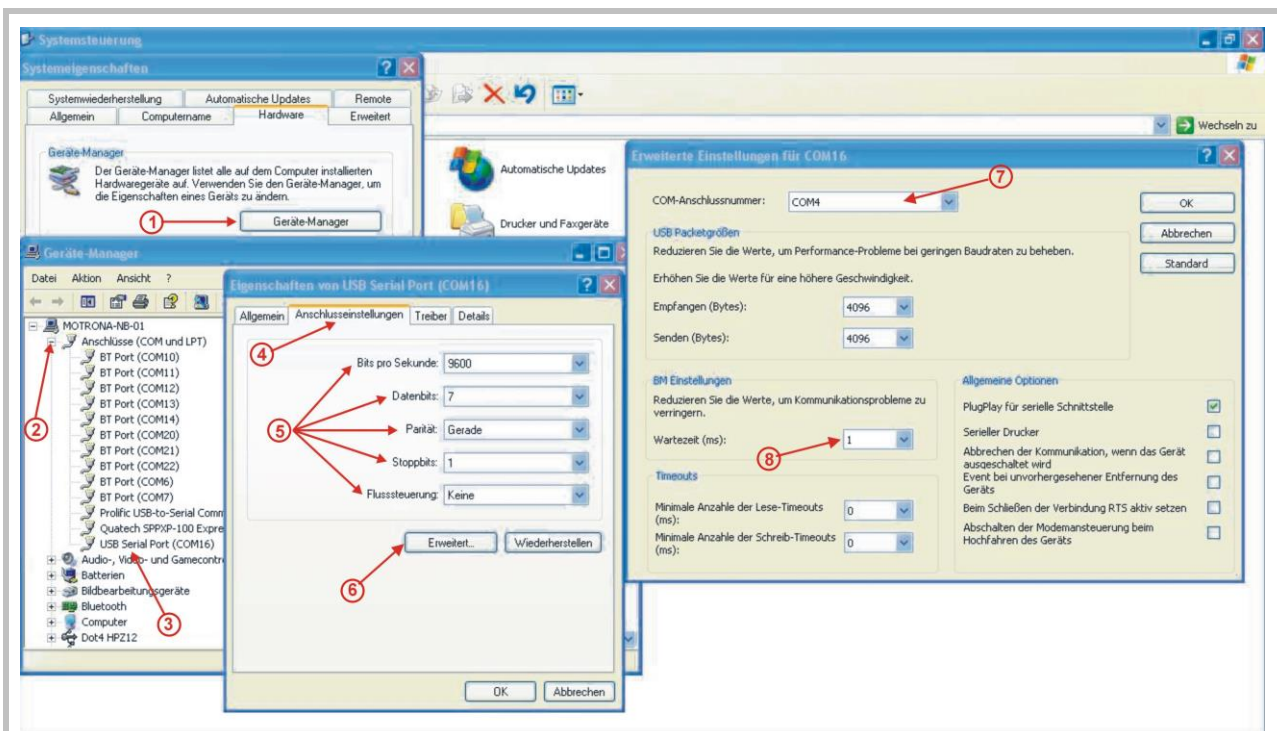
Systemsteuerung

Systemeigenschaften

Systemwiederherstellung | Automatische Updates | Remote
Allgemein | Computername | Hardware | Erweitert

Geräte-Manager

Der Geräte-Manager listet alle auf dem Computer installierten Hardwaregeräte auf. Verwenden Sie den Geräte-Manager, um die Eigenschaften eines Geräts zu ändern.

1

Geräte-Manager

Wechseln zu

Automatische Updates

Drucker und Faxgeräte

Geräte-Manager

Datei Aktion Ansicht ?

MOTRONA-NB-01
Anschlüsse (COM und LPT)
BT Port (COM10)
BT Port (COM11)
BT Port (COM12)
BT Port (COM13)
BT Port (COM14)
BT Port (COM20)
BT Port (COM21)
BT Port (COM22)
BT Port (COM6)
BT Port (COM7)
Prolific USB-to-Serial Comm
Quatech SPPXP-100 Expre
USB Serial Port (COM16)
Audio-, Video- und Gamecontr
Batterien
Bildbearbeitungsgeräte
Bluetooth
Computer
Dot4 HPZ12

2

3

Eigenschaften von USB Serial Port (COM16)

Allgemein | Anschlusseinstellungen | Treiber | Details

4

Bits pro Sekunde: 9600
Datenbits: 7
Parität: Gerade
Stoppbits: 1
Flusssteuerung: Keine

5

Erweitert... | Wiederherstellen

6

OK | Abbrechen

Erweiterte Einstellungen für COM16

7

COM-Anschlussnummer: COM4

OK
Abbrechen
Standard

USB Packetgrößen
Reduzieren Sie die Werte, um Performance-Probleme bei geringen Baudraten zu beheben.

Erhöhen Sie die Werte für eine höhere Geschwindigkeit.

Empfangen (Bytes): 4096

Senden (Bytes): 4096

BM Einstellungen
Reduzieren Sie die Werte, um Kommunikationsprobleme zu verringern.

Wartezeit (ms): 1

8

Timeouts
Minimale Anzahle der Lese-Timeouts (ms): 0
Minimale Anzahl der Schreib-Timeouts (ms): 0

Allgemeine Optionen
PlugPlay für serielle Schnittstelle
Serieller Drucker
Abbrechen der Kommunikation, wenn das Gerät ausgeschaltet wird
Event bei unvorhergesehener Entfernung des Geräts
Beim Schließen der Verbindung RTS aktiv setzen
Abschalten der Modemansteuerung beim Hochfahren des Geräts